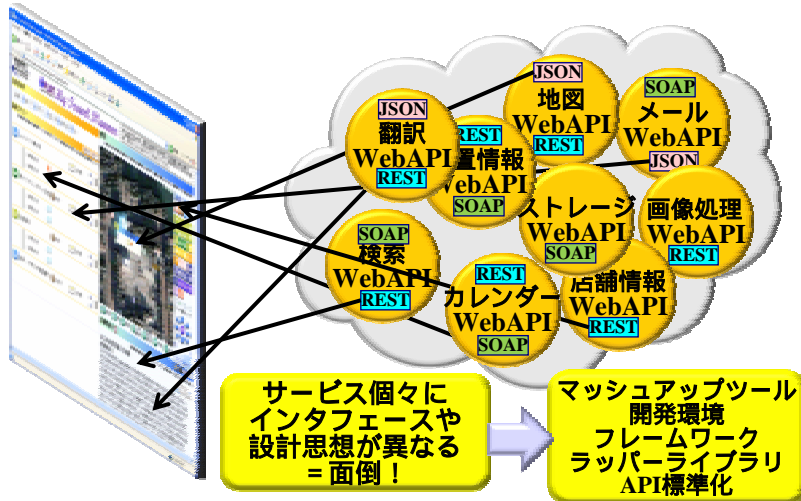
JSON
翻訳
WebAPI
REST

REST
位置情報
WebAPI
SOAP

JSON
地図
WebAPI
REST

SOAP
メール
WebAPI
JSON

ストレージ
WebAPI
SOAP

画像処理
WebAPI
REST

SOAP
検索
WebAPI
REST

REST
カレンダー
WebAPI
SOAP

店舗情報
WebAPI
REST

サービス個々に
インタフェースや
設計思想が異なる
＝面倒！

マッシュアップツール
開発環境
フレームワーク
ラッパーライブラリ
API標準化